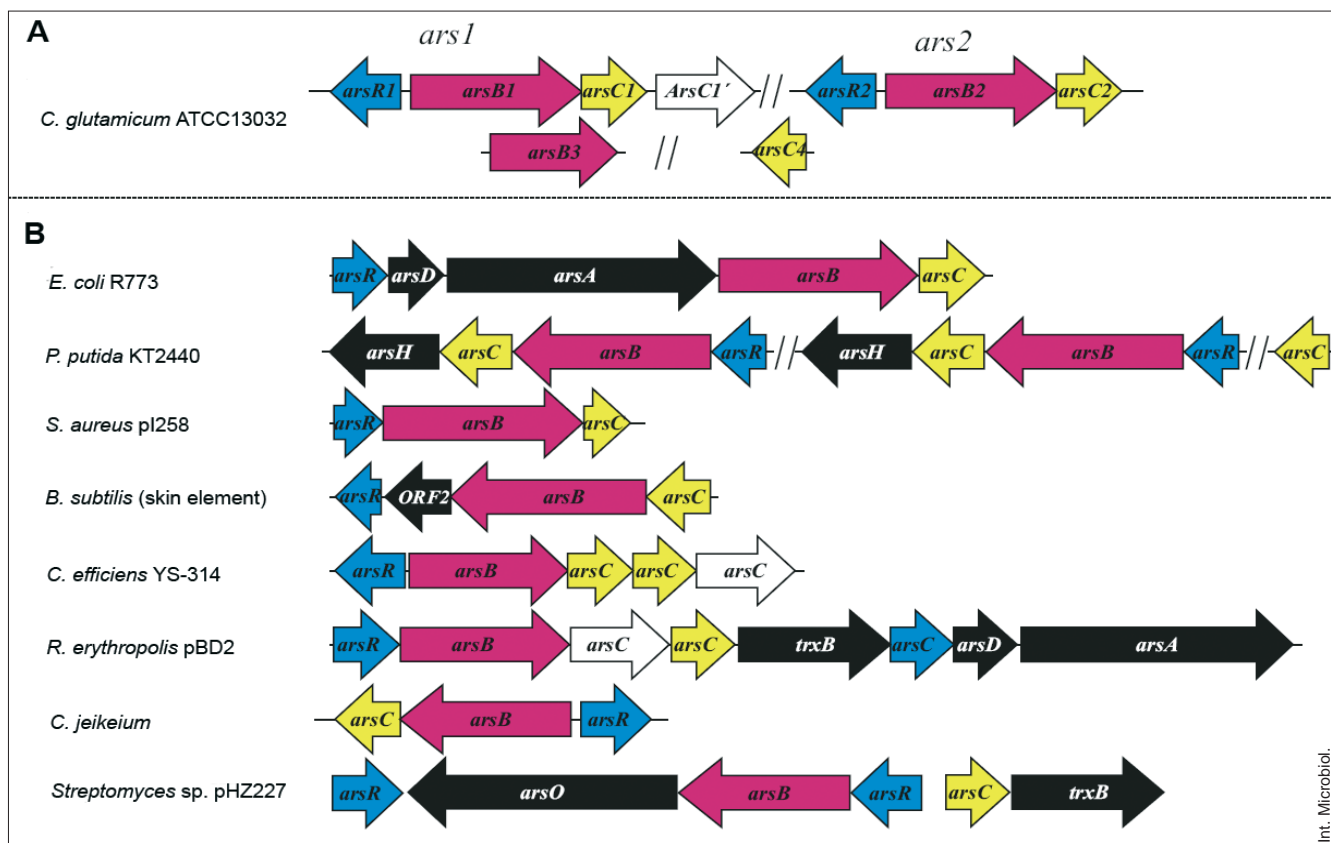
A

ars1

ars2

C. glutamicum ATCC13032

arsR1 arsB1 arsC1 ArsC1´ // arsR2 arsB2 arsC2

arsB3 // arsC4

B

E. coli R773

arsR arsD arsA arsB arsC

P. putida KT2440

arsH arsC arsB arsR // arsH arsC arsB arsR // arsC

S. aureus pI258

arsR arsB arsC

B. subtilis (skin element)

arsR ORF2 arsB arsC

C. efficiens YS-314

arsR arsB arsC arsC arsC

R. erythropolis pBD2

arsR arsB arsC arsC trxB arsC arsD arsA

C. jeikeium

arsC arsB arsR

Streptomyces sp. pHZ227

arsR arsO arsB arsR arsC trxB

Int. Microbiol.